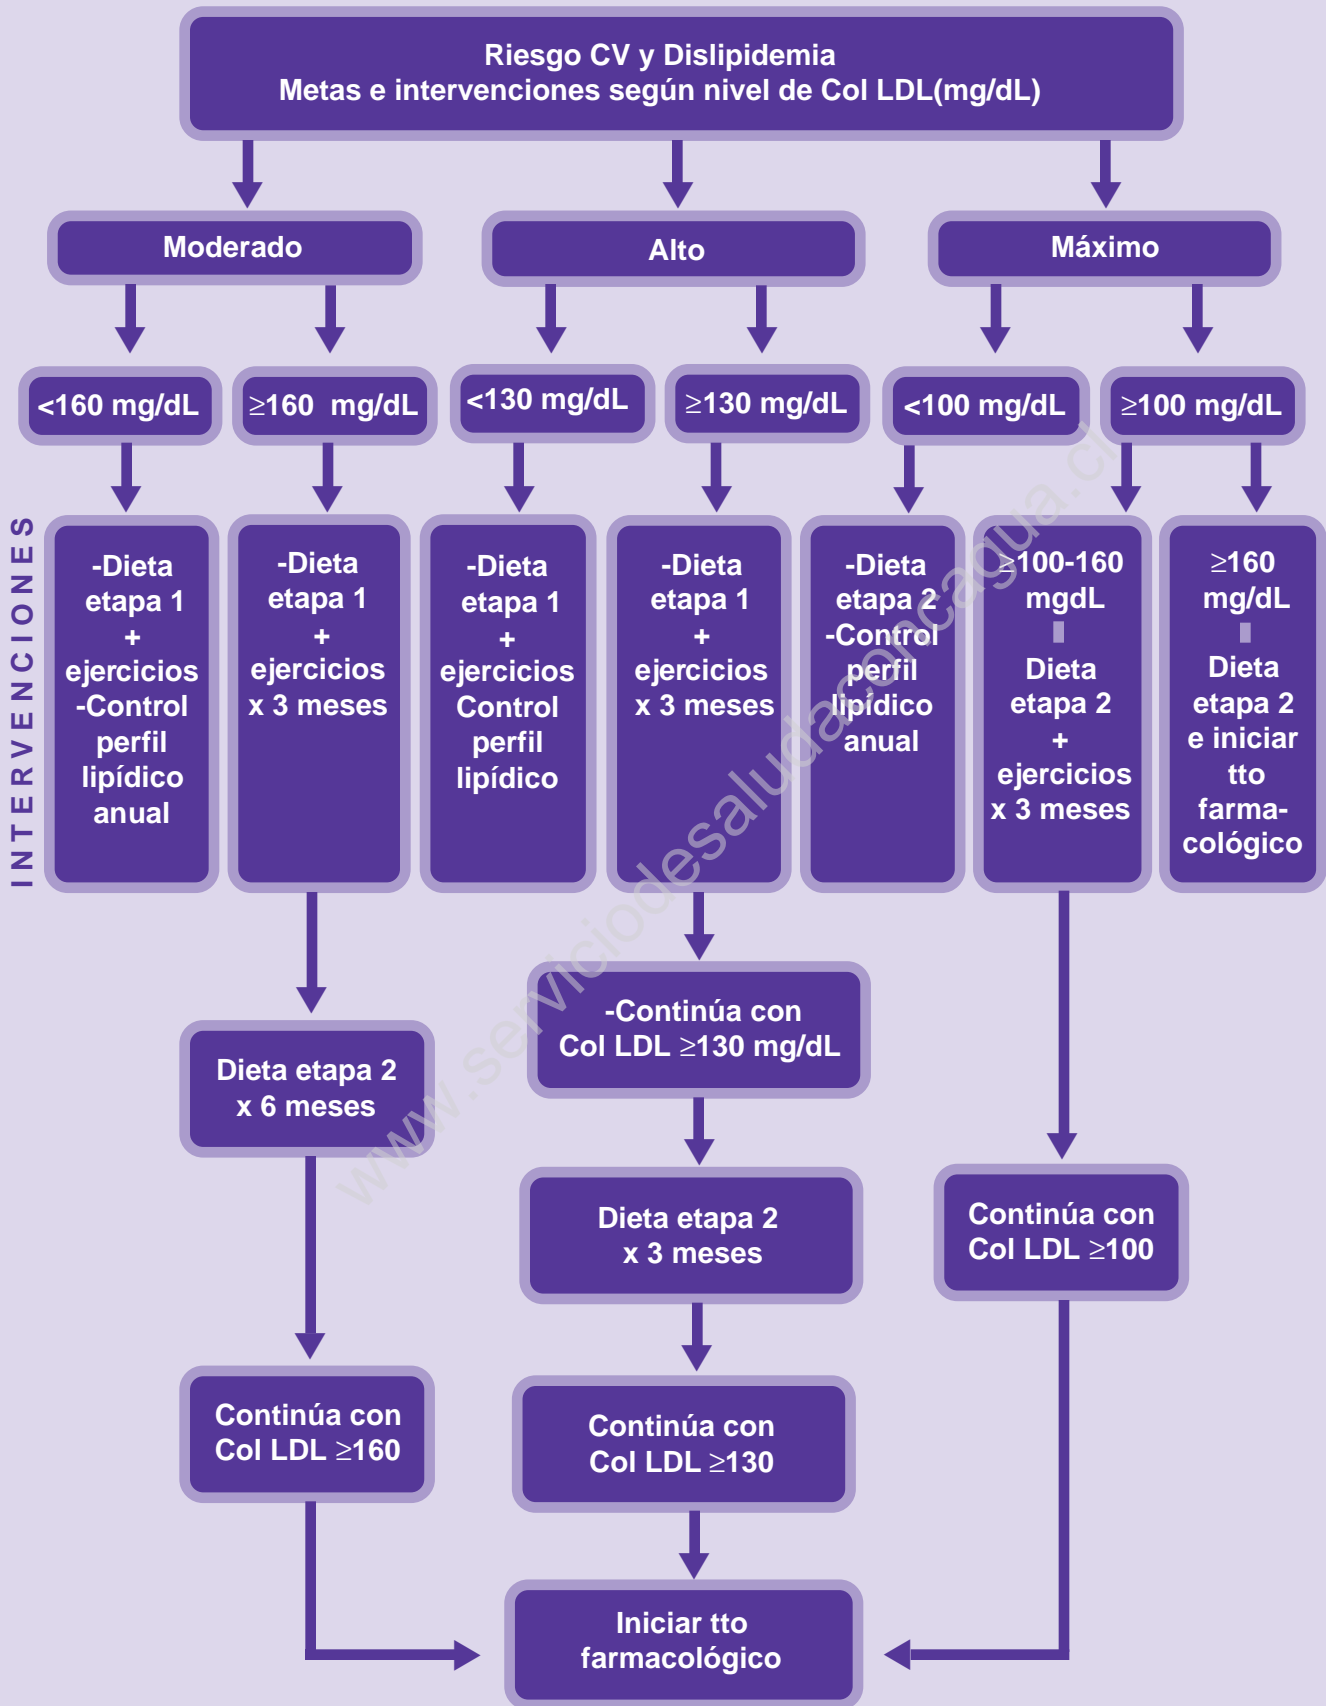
Riesgo CV y Dislipidemia
Metas e intervenciones según nivel de Col LDL(mg/dL)

Moderado

Alto

Máximo

<160 mg/dL

≥160 mg/dL

<130 mg/dL

≥130 mg/dL

<100 mg/dL

≥100 mg/dL

INTERVENCIONES

-Dieta etapa 1 + ejercicios -Control perfil lipídico anual

-Dieta etapa 1 + ejercicios x 3 meses

-Dieta etapa 1 + ejercicios Control perfil lipídico

-Dieta etapa 1 + ejercicios x 3 meses

-Dieta etapa 2 -Control perfil lipídico anual

≥100-160 mgdL Dieta etapa 2 + ejercicios x 3 meses

≥160 mg/dL Dieta etapa 2 e iniciar tto farmacológico

-Continúa con Col LDL ≥130 mg/dL

Dieta etapa 2 x 6 meses

Dieta etapa 2 x 3 meses

Continúa con Col LDL ≥100

Continúa con Col LDL ≥160

Continúa con Col LDL ≥130

Iniciar tto farmacológico

www.serviciodesaludaconcagua.cl